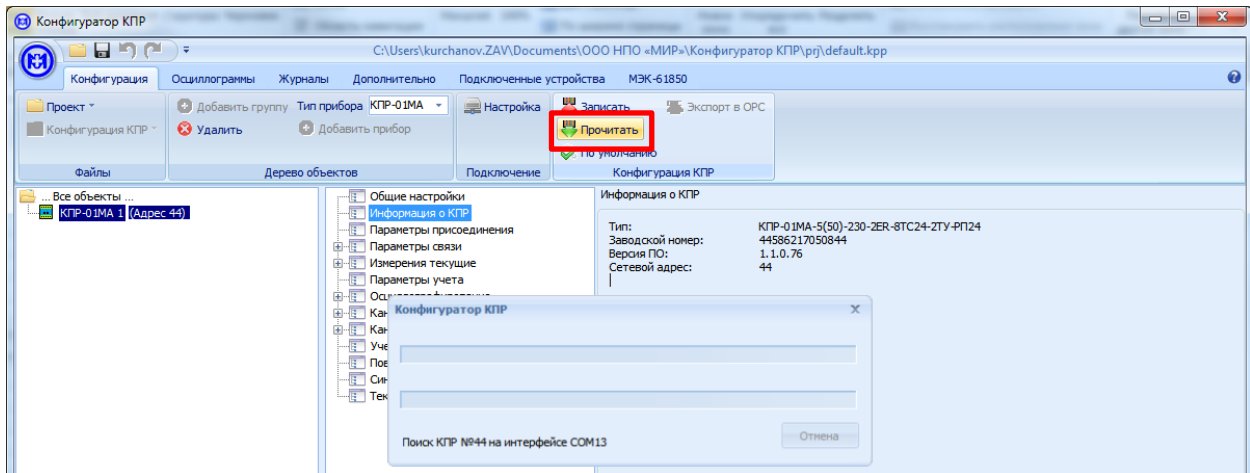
Конфигуратор КПР

C:\Users\kurchanov.ZAV\Documents\ООО НПО «МИР»\Конфигуратор КПР\prj\default.kpp

Конфигурация Осциллограммы Журналы Дополнительно Подключенные устройства МЭК-61850

Проект
Конфигурация КПР
Файлы

Добавить группу Тип прибора КПР-01МА
Удалить Добавить прибор
Дерево объектов

Настройка
Подключение

Записать Экспорт в ОРС
Прочитать
По умолчанию
Конфигурация КПР

... Все объекты ...
КПР-01МА 1 (Адрес 44)

Общие настройки
Информация о КПР
Параметры присоединения
Параметры связи
Измерения текущие
Параметры учета
Ос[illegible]
Кан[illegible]
Кан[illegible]
Уче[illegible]
Пов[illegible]
Син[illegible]
Тек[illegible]

Информация о КПР

Тип: КПР-01МА-5(50)-230-2ER-8TC24-2TY-РП24
Заводской номер: 44586217050844
Версия ПО: 1.1.0.76
Сетевой адрес: 44

Конфигуратор КПР

Поиск КПР №44 на интерфейсе COM13

Отмена